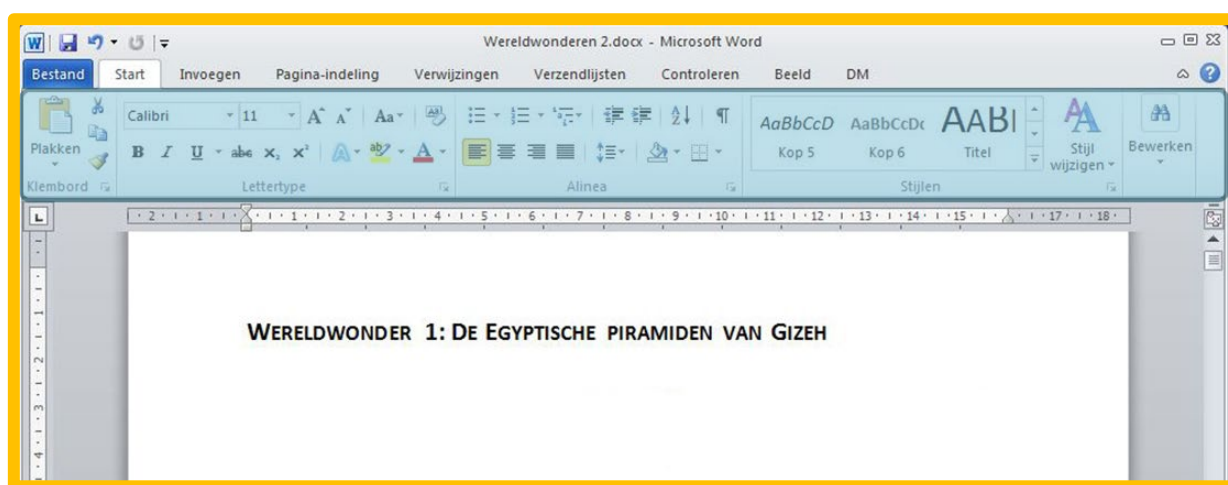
Wereldwonderen 2.docx - Microsoft Word

Bestand Start Invoegen Pagina-indeling Verwijzingen Verzendlijsten Controleren Beeld DM

Plakken
Klembord

Calibri 11
B I U abe $x_2$ $x^2$ A
Lettertype

Alinea

AaBbCcD AaBbCcDc AABI
Kop 5 Kop 6 Titel
Stijl wijzigen
Stijlen

Bewerken

· 2 · 1 · 1 · 1 · 1 · 2 · 1 · 3 · 1 · 4 · 1 · 5 · 1 · 6 · 1 · 7 · 1 · 8 · 1 · 9 · 1 · 10 · 1 · 11 · 1 · 12 · 1 · 13 · 1 · 14 · 1 · 15 · 1 · 1 · 17 · 1 · 18 ·

WERELDWONDER 1: DE EGYPTISCHE PIRAMIDEN VAN GIZEH